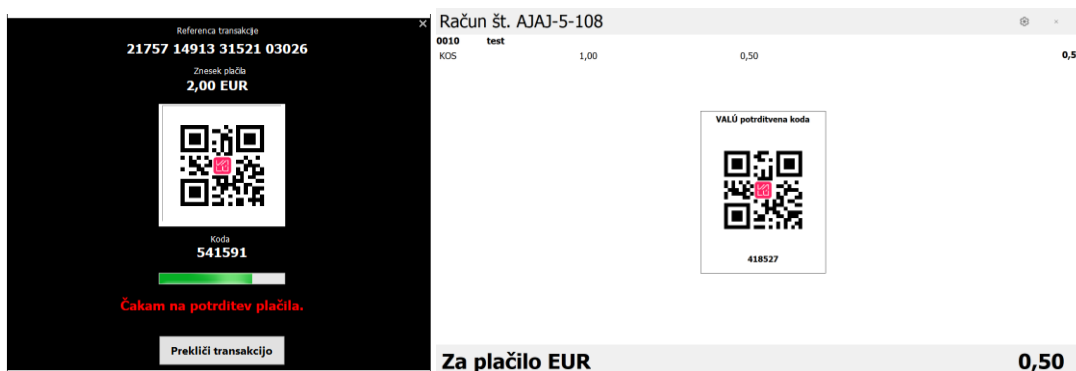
Referenca transakcije
21757 14913 31521 03026
Znesek plačila
2,00 EUR
Koda
541591
Čakam na potrditev plačila.
Prekliči transakcijo

Račun št. AJAJ-5-108
0010 test
KOS 1,00 0,50 0,5
VALÚ potrditvena koda
418527
Za plačilo EUR 0,50